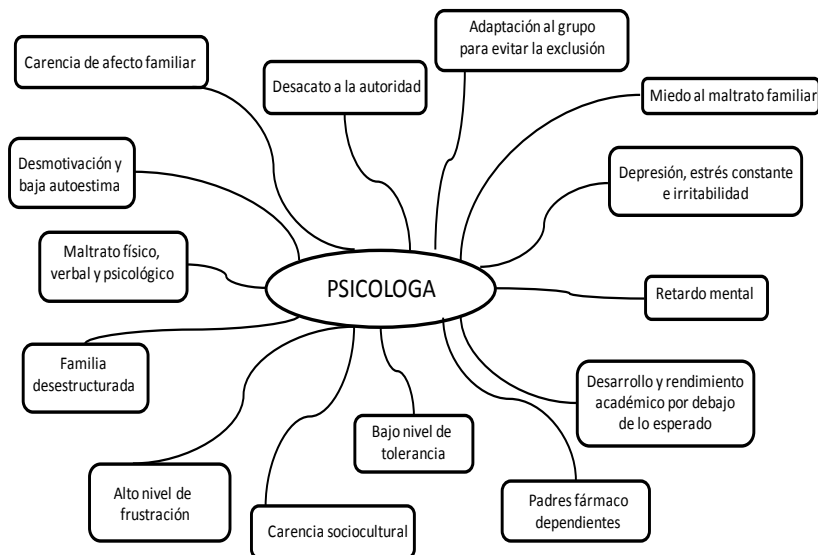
Adaptación al grupo para evitar la exclusión

Carencia de afecto familiar

Desacato a la autoridad

Miedo al maltrato familiar

Desmotivación y baja autoestima

Depresión, estrés constante e irritabilidad

Maltrato físico, verbal y psicológico

PSICOLOGA

Retardo mental

Familia desestructurada

Desarrollo y rendimiento académico por debajo de lo esperado

Bajo nivel de tolerancia

Alto nivel de frustración

Padres fármaco dependientes

Carencia sociocultural